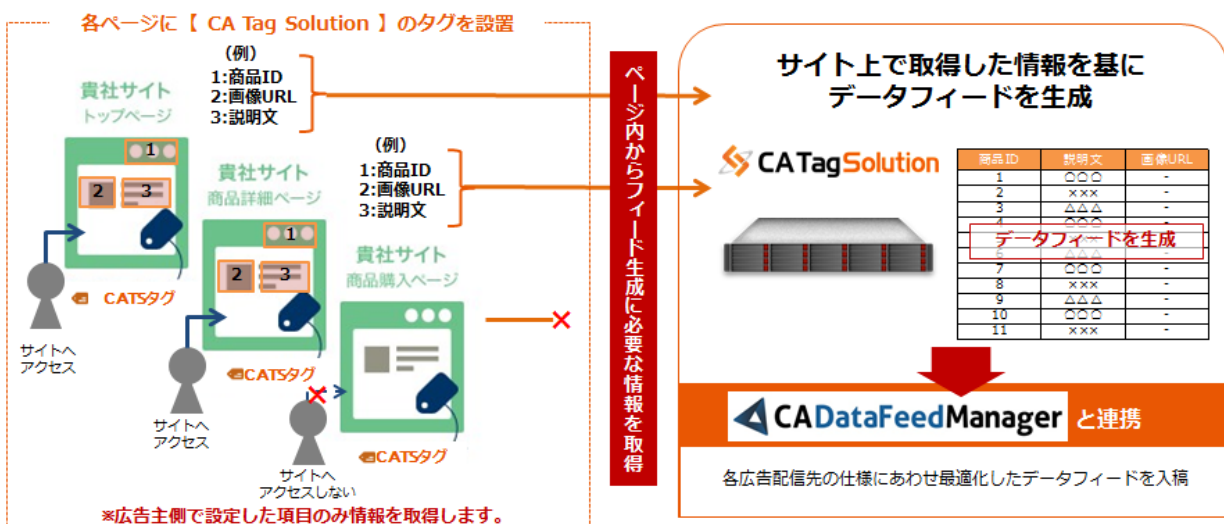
各ページに【 CA Tag Solution 】のタグを設置

(例)
1:商品ID
2:画像URL
3:説明文

貴社サイト
トップページ

1
2
3

CATSタグ

サイトへ
アクセス

貴社サイト
商品詳細ページ

(例)
1:商品ID
2:画像URL
3:説明文

1
2
3

CATSタグ

サイトへ
アクセス

貴社サイト
商品購入ページ

CATSタグ

サイトへ
アクセスしない

※広告主側で設定した項目のみ情報を取得します。

ページ内からフィード生成に必要な情報を取得

サイト上で取得した情報を基に
データフィードを生成

CATagSolution

| 商品ID | 説明文 | 画像URL |
|---|---|---|
| 1 | ○○○ | - |
| 2 | ××× | - |
| 3 | △△△ | - |
| 4 | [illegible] | - |
| 5 | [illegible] | - |
| 6 | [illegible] | - |
| 7 | ○○○ | - |
| 8 | ××× | - |
| 9 | △△△ | - |
| 10 | ○○○ | - |
| 11 | ××× | - |

データフィードを生成

CADataFeedManager と連携

各広告配信先の仕様にあわせ最適化したデータフィードを入稿